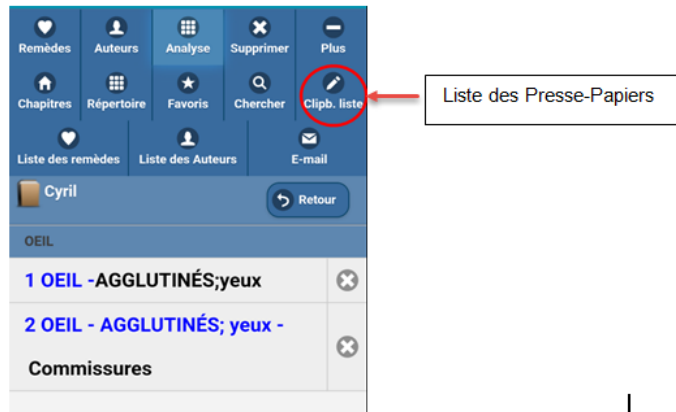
Remèdes
Auteurs
Analyse
Supprimer
Plus
Chapitres
Répertoire
Favoris
Chercher
Clipb. liste
Liste des remèdes
Liste des Auteurs
E-mail

Liste des Presse-Papiers

Cyril
Retour

OEIL

1 OEIL -AGGLUTINÉS;yeux

2 OEIL - AGGLUTINÉS; yeux - Commissures